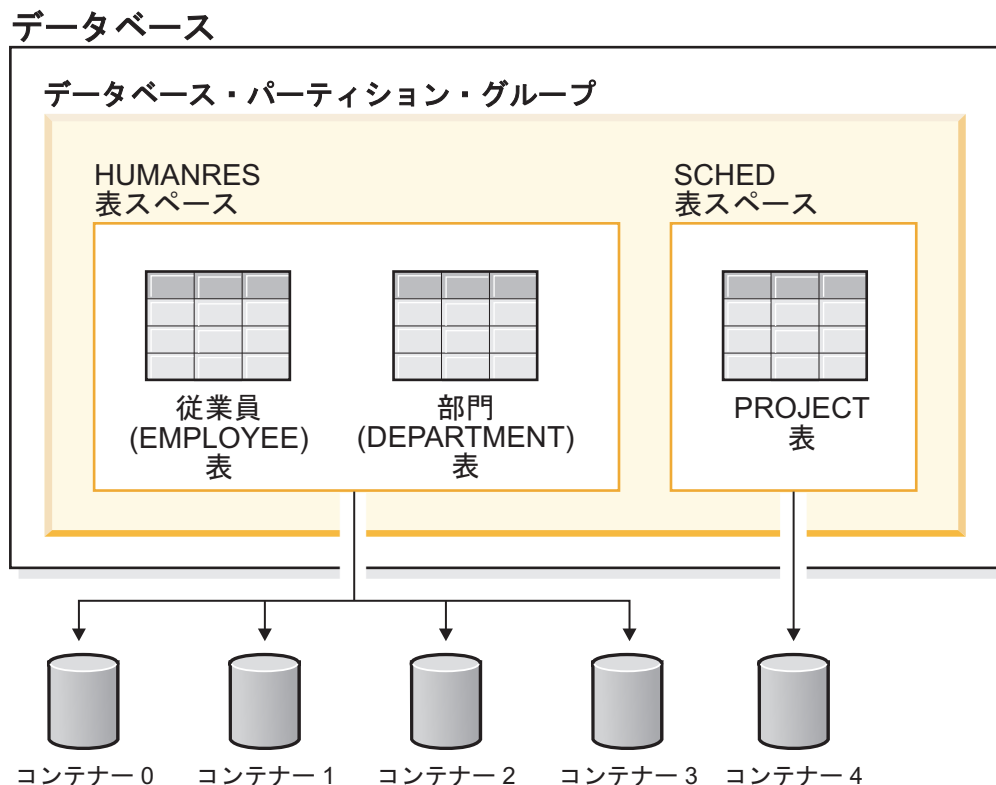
データベース

データベース・パーティション・グループ

HUMANRES
表スペース

従業員
(EMPLOYEE)
表

部門
(DEPARTMENT)
表

SCHED
表スペース

PROJECT
表

コンテナー 0
コンテナー 1
コンテナー 2
コンテナー 3
コンテナー 4